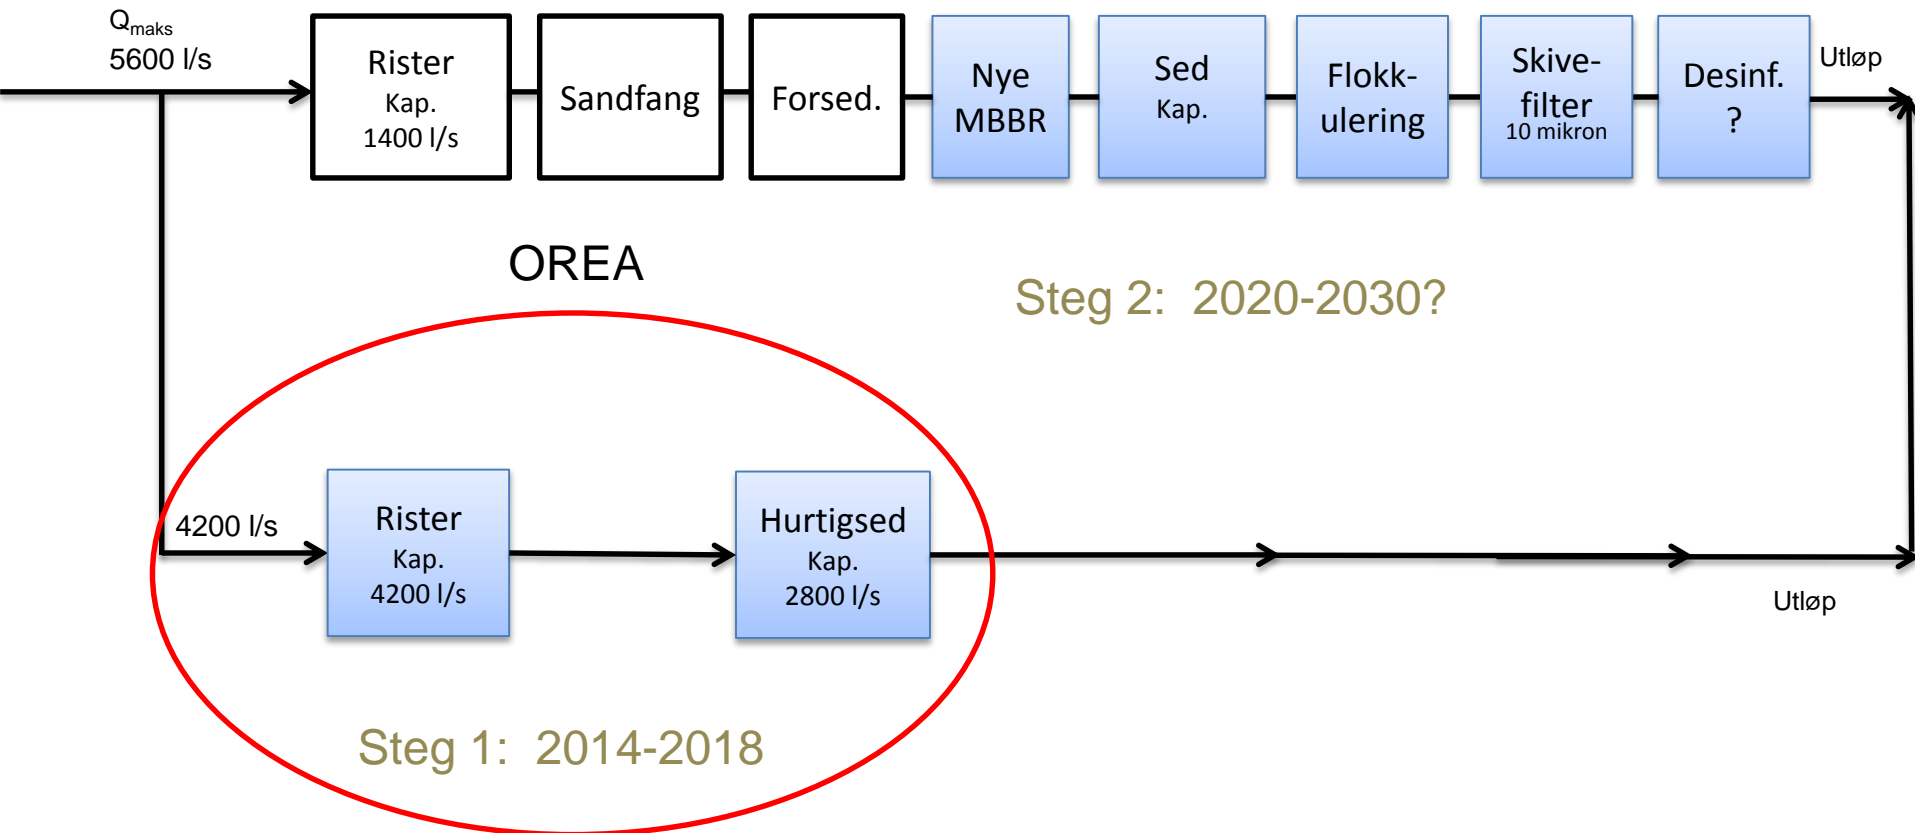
$Q_{maks}$
5600 l/s

Rister
Kap.
1400 l/s

Sandfang

Forsed.

Nye
MBBR

Sed
Kap.

Flokkulering

Skivefilter
10 mikron

Desinf.
?

Utløp

OREA

Steg 2: 2020-2030?

4200 l/s

Rister
Kap.
4200 l/s

Hurtigsed
Kap.
2800 l/s

Utløp

Steg 1: 2014-2018